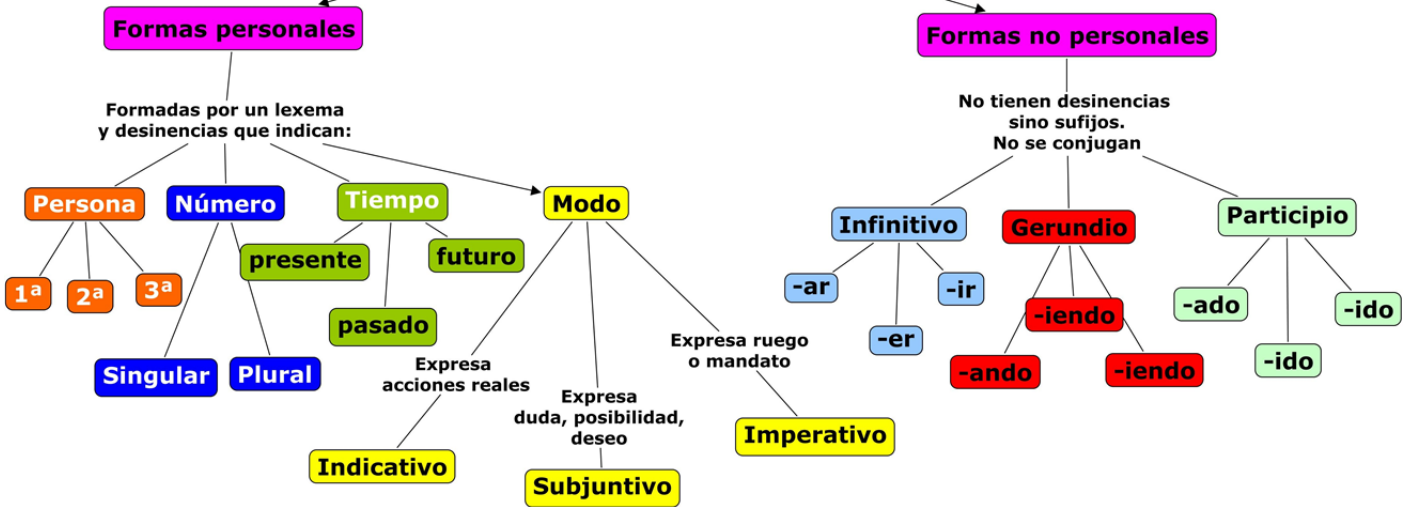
Formas personales

Formadas por un lexema y desinencias que indican:

Persona

1ª

2ª

3ª

Número

Singular

Plural

Tiempo

presente

futuro

pasado

Modo

Expresa acciones reales

Indicativo

Expresa duda, posibilidad, deseo

Subjuntivo

Expresa ruego o mandato

Imperativo

Formas no personales

No tienen desinencias sino sufijos. No se conjugan

Infinitivo

-ar

-er

-ir

Gerundio

-iendo

-ando

-iendo

Participio

-ado

-ido

-ido